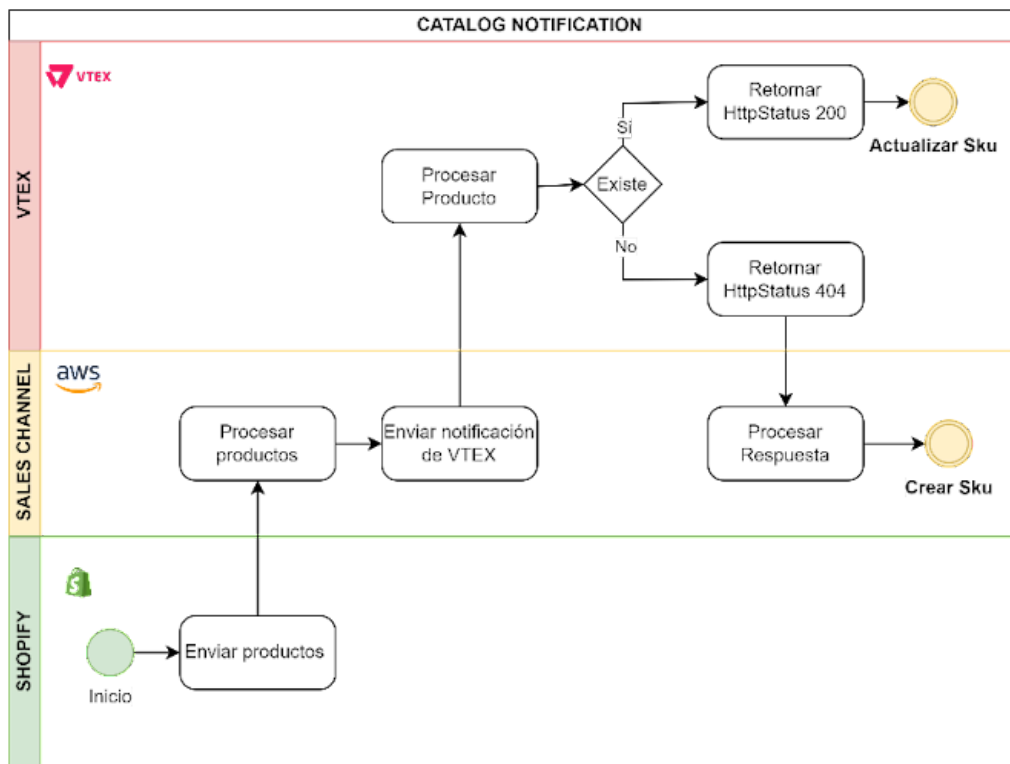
CATALOG NOTIFICATION

VTEX

VTEX

Procesar Producto

Existe

Si

Retornar HttpStatus 200

Actualizar Sku

No

Retornar HttpStatus 404

SALES CHANNEL

aws

Procesar productos

Enviar notificación de VTEX

Procesar Respuesta

Crear Sku

SHOPIFY

Inicio

Enviar productos